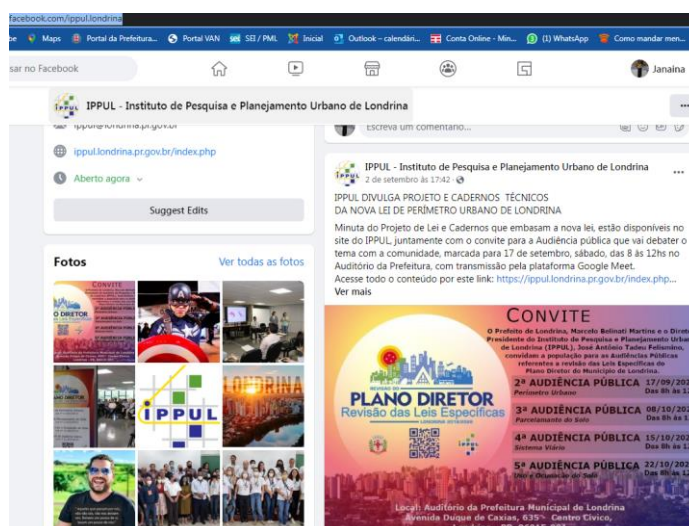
facebook.com/ippul.londrina

be Maps Portal da Prefeitura... Portal VAN SEI / PML Inicial Outlook – calendári... Conta Online - Min... (1) WhatsApp Como mandar men...

sar no Facebook

Janaina

IPPUL - Instituto de Pesquisa e Planejamento Urbano de Londrina

ippul@londrina.pr.gov.br

ippul.londrina.pr.gov.br/index.php

Aberto agora

Suggest Edits

Fotos

Ver todas as fotos

Escreva um comentário...

IPPUL - Instituto de Pesquisa e Planejamento Urbano de Londrina
2 de setembro às 17:42 ·

IPPUL DIVULGA PROJETO E CADERNOS TÉCNICOS DA NOVA LEI DE PERÍMETRO URBANO DE LONDRINA

Minuta do Projeto de Lei e Cadernos que embasam a nova lei, estão disponíveis no site do IPPUL, juntamente com o convite para a Audiência pública que vai debater o tema com a comunidade, marcada para 17 de setembro, sábado, das 8 às 12hs no Auditório da Prefeitura, com transmissão pela plataforma Google Meet.
Acesse todo o conteúdo por este link: https://ippul.londrina.pr.gov.br/index.php...
Ver mais

CONVITE

O Prefeito de Londrina, Marcelo Belinati Martins e o Diret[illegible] Presidente do Instituto de Pesquisa e Planejamento Urban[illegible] de Londrina (IPPUL), José Antônio Tadeu Felismino, convidam a população para as Audiências Públicas referentes à revisão das Leis Específicas do Plano Diretor do Município de Londrina.

PLANO DIRETOR
Revisão das Leis Específicas

2ª AUDIÊNCIA PÚBLICA 17/09/20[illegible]
Perímetro Urbano Das 8h às 1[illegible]

3ª AUDIÊNCIA PÚBLICA 08/10/20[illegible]
Parcelamento do Solo Das 8h às 1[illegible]

4ª AUDIÊNCIA PÚBLICA 15/10/20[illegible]
Sistema Viário Das 8h às 1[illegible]

5ª AUDIÊNCIA PÚBLICA 22/10/20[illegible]
Uso e Ocupação do Solo Das 8h às 1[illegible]

CONVITE
O DIRETOR

IPPUL

LONDRINA

Local: Auditório da Prefeitura Municipal de Londrina
Avenida Duque de Caxias, 635 Centro Cívico,